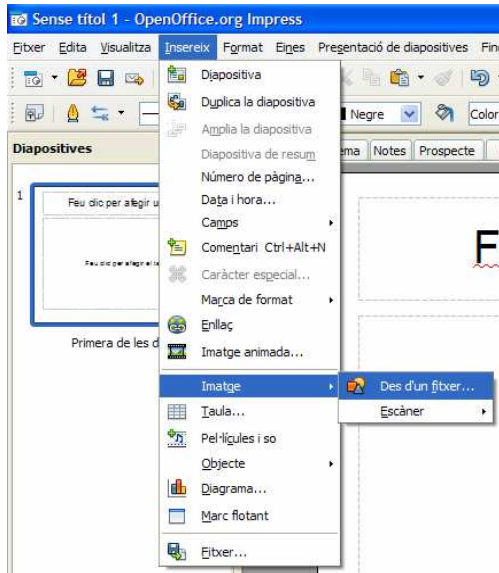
Sense títol 1 - OpenOffice.org Impress

Fitxer Edita Visualitza Insereix Format Eines Presentació de diapositives Fin

Negre Color

Diapositives

ema Notes Prospecte

1

Feu clic per afegir u

Feu clic per afegir el te

Primera de les d

F

Diapositiva
Duplica la diapositiva
Amplia la diapositiva
Diapositiva de resum
Número de pàgina...
Data i hora...
Camps
Comentari Ctrl+Alt+N
Caràcter especial...
Marca de format
Enllaç
Imatge animada...
Imatge
Taula...
Pel·lícules i so
Objecte
Diagrama...
Marc flotant
Fitxer...

Des d'un fitxer...
Escàner